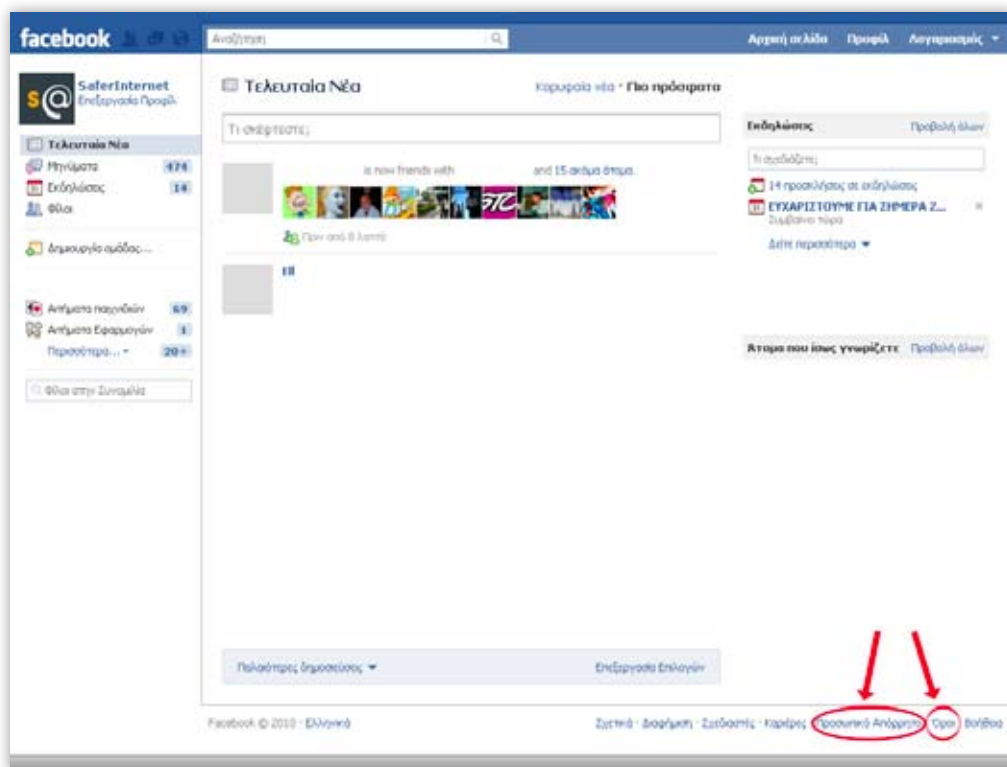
facebook

Αναζήτηση

Αρχική σελίδα Προφίλ Λογαριασμός

SaferInternet
Επεξεργασία Προφίλ

Τελευταία Νέα
Μηνύματα 474
Εκδηλώσεις 14
Φίλοι

Δημιουργία ομάδας...

Αιτήματα παιχνιδιών 69
Αιτήματα Εφαρμογών 1
Περισσότερα... 20+

Φίλοι στην Συνομιλία

Τελευταία Νέα

Κορυφαία νέα · Πιο πρόσφατα

Τι σκέφτεστε;

is now friends with and 15 ακόμα άτομα.

Πριν από 8 λεπτά

Παλαιότερες δημοσιεύσεις

Επεξεργασία Επιλογών

Εκδηλώσεις Προβολή όλων

Τι σχεδιάζετε;

14 προσκλήσεις σε εκδηλώσεις

ΕΥΧΑΡΙΣΤΟΥΜΕ ΓΙΑ ΣΗΜΕΡΑ Ζ...
Συμβαίνει τώρα

Δείτε περισσότερα

Άτομα που ίσως γνωρίζετε Προβολή όλων

Facebook © 2010 · Ελληνικά

Σχετικά · Διαφήμιση · Σχεδιαστές · Καριέρες · Προσωπικό Απόρρητο · Όροι · Βοήθεια